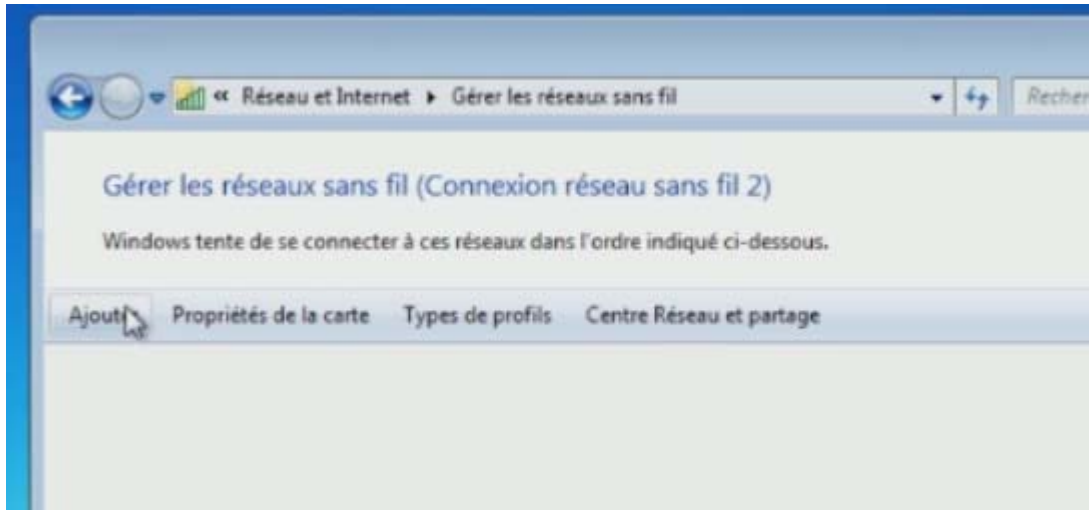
« Réseau et Internet ▸ Gérer les réseaux sans fil

Recher

Gérer les réseaux sans fil (Connexion réseau sans fil 2)

Windows tente de se connecter à ces réseaux dans l'ordre indiqué ci-dessous.

Ajout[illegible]

Propriétés de la carte

Types de profils

Centre Réseau et partage